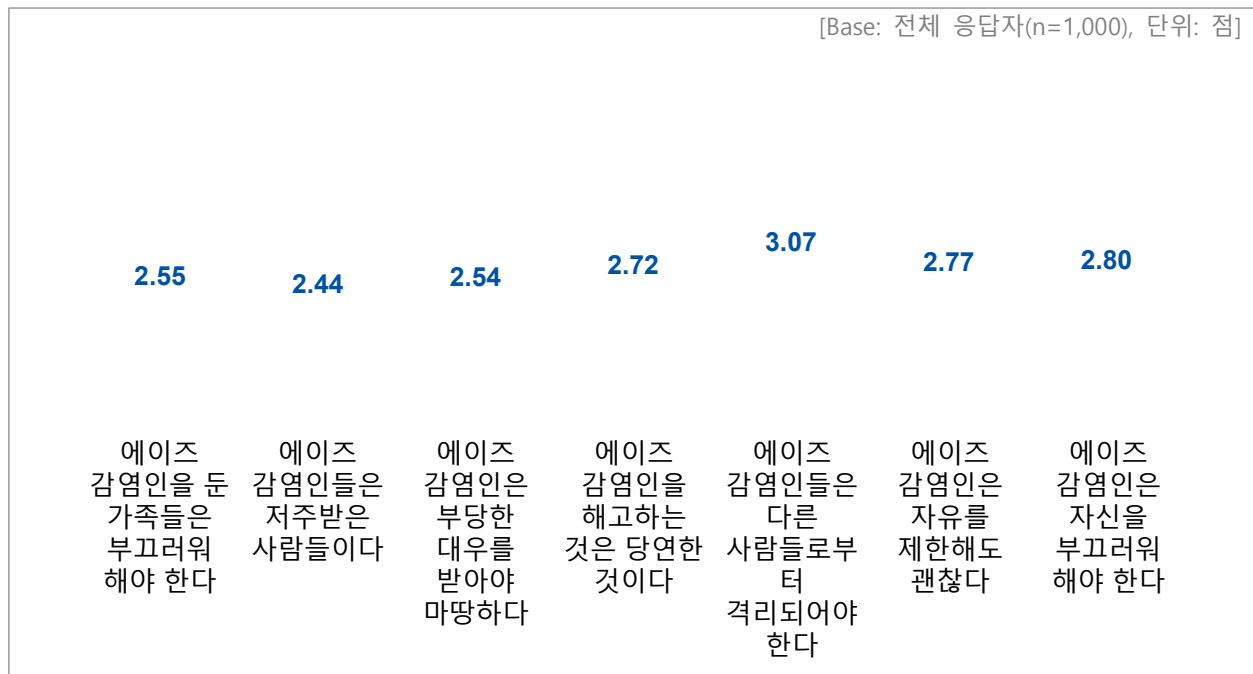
[Base: 전체 응답자(n=1,000), 단위: 점]

| 2.55 | 2.44 | 2.54 | 2.72 | 3.07 | 2.77 | 2.80 |
|---|---|---|---|---|---|---|
| 에이즈 감염인을 둔 가족들은 부끄러워 해야 한다 | 에이즈 감염인들은 저주받은 사람들이다 | 에이즈 감염인은 부당한 대우를 받아야 마땅하다 | 에이즈 감염인을 해고하는 것은 당연한 것이다 | 에이즈 감염인들은 다른 사람들로부터 격리되어야 한다 | 에이즈 감염인은 자유를 제한해도 괜찮다 | 에이즈 감염인은 자신을 부끄러워 해야 한다 |